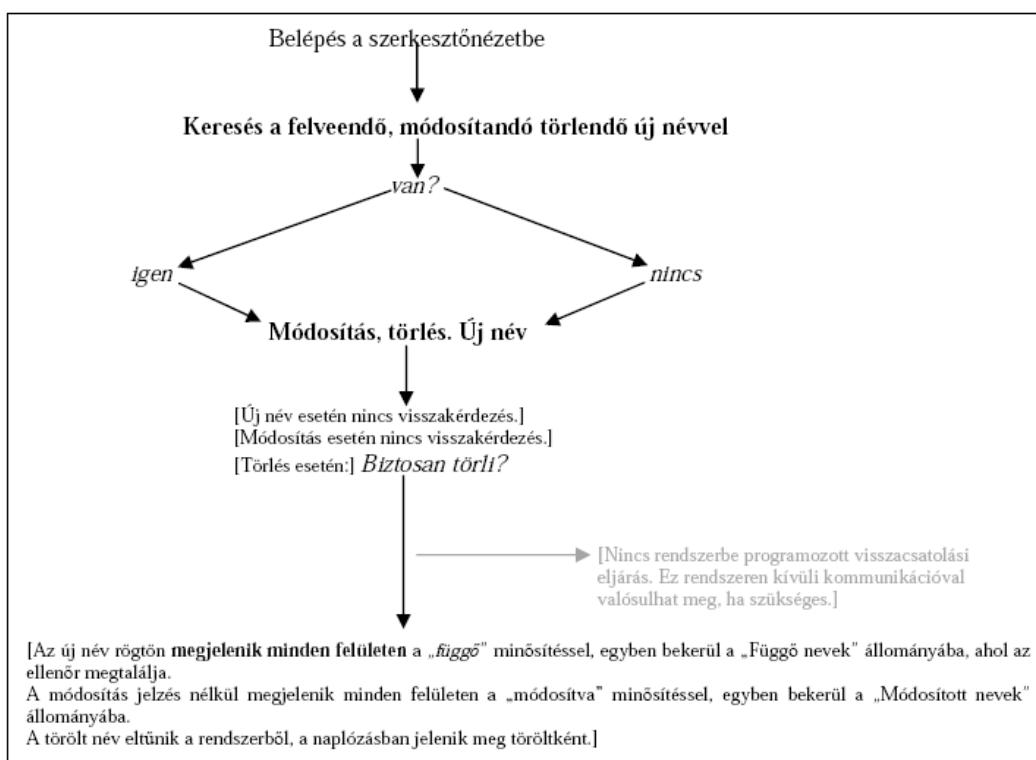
Belépés a szerkesztőnézetbe

Keresés a felveendő, módosítandó törlendő új névvel

van?

igen

nincs

Módosítás, törlés. Új név

[Új név esetén nincs visszakérdezés.]
[Módosítás esetén nincs visszakérdezés.]
[Törlés esetén:] Biztosan törli?

[Nincs rendszerbe programozott visszacsatolási eljárás. Ez rendszeren kívüli kommunikációval valósulhat meg, ha szükséges.]

[Az új név rögtön megjelenik minden felületen a „függő" minősítéssel, egyben bekerül a „Függő nevek" állományába, ahol az ellenőr megtalálja.
A módosítás jelzés nélkül megjelenik minden felületen a „módosítva" minősítéssel, egyben bekerül a „Módosított nevek" állományába.
A törölt név eltűnik a rendszerből, a naplózásban jelenik meg töröltként.]